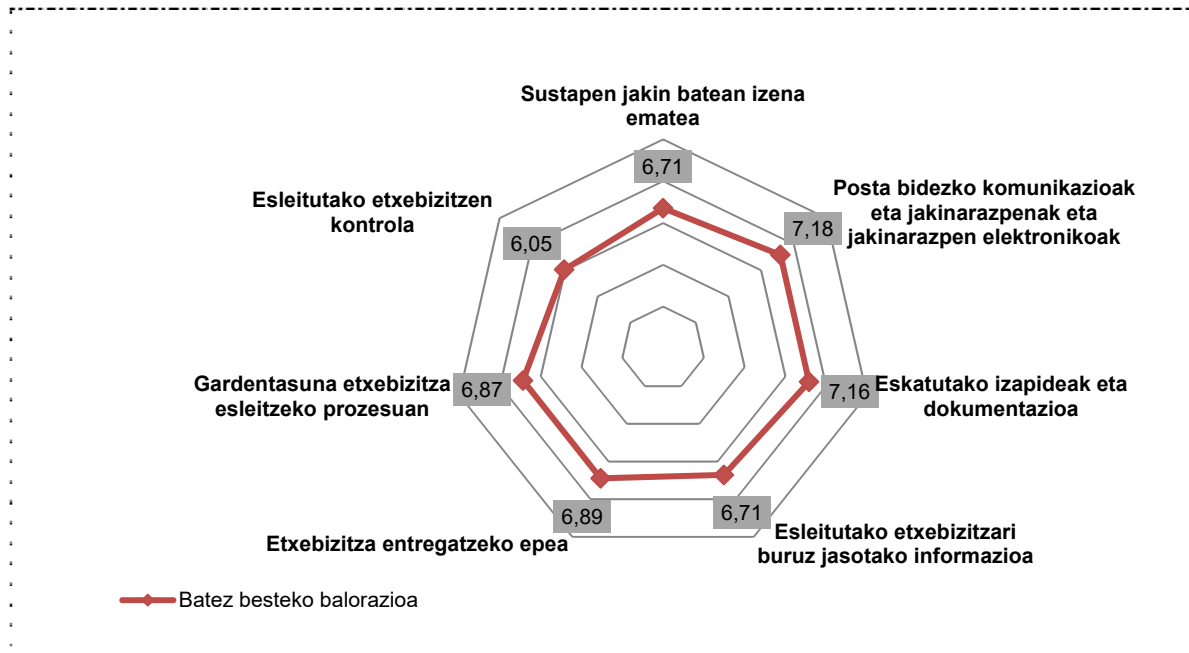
Sustapen jakin batean izena ematea

6,71

Posta bidezko komunikazioak eta jakinarazpenak eta jakinarazpen elektronikoak

7,18

Eskatutako izapideak eta dokumentazioa

7,16

Esleitutako etxebizitzari buruz jasotako informazioa

6,71

Etxebizitza entregatzeko epea

6,89

Gardentasuna etxebizitza esleitzeko prozesuan

6,87

Esleitutako etxebizitzen kontrola

6,05

Batez besteko balorazioa